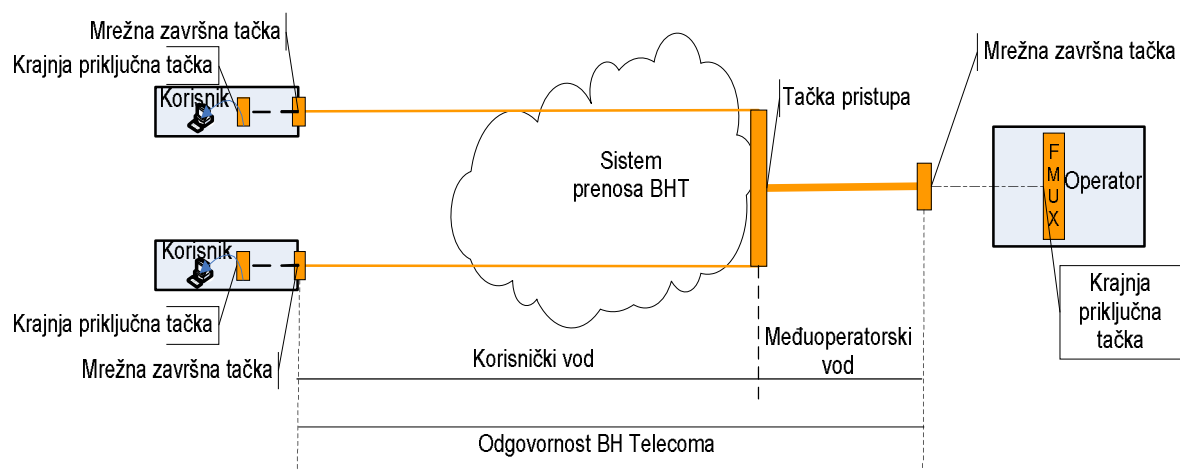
Mrežna završna tačka
Krajnja priključna tačka
Korisnik
Mrežna završna tačka
Tačka pristupa
Sistem prenosa BHT
FMUX
Operator
Korisnik
Krajnja priključna tačka
Krajnja priključna tačka
Mrežna završna tačka
Korisnički vod
Međuoperatorski vod
Odgovornost BH Telecoma